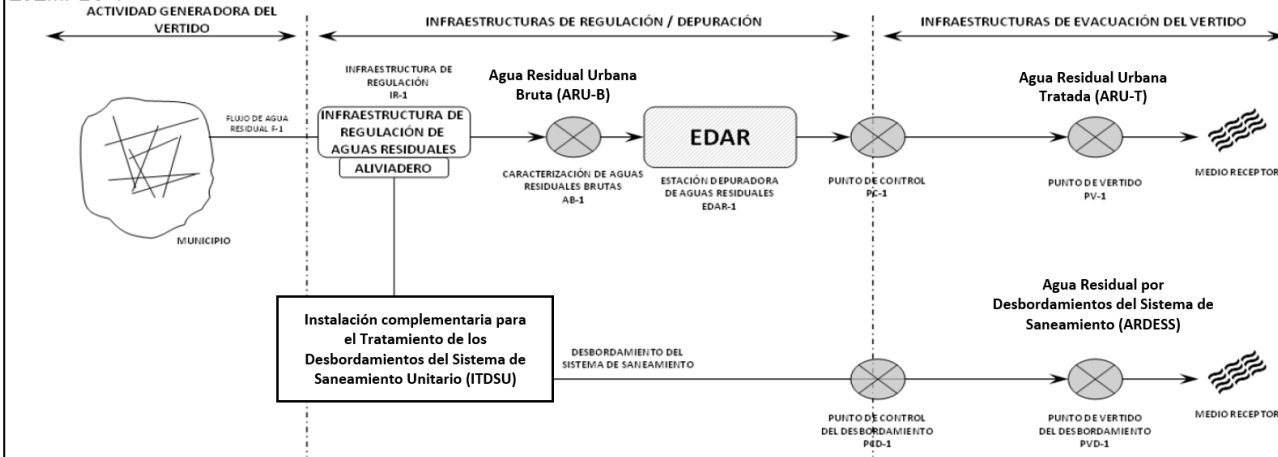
ACTIVIDAD GENERADORA DEL VERTIDO

INFRAESTRUCTURAS DE REGULACIÓN / DEPURACIÓN

INFRAESTRUCTURAS DE EVACUACIÓN DEL VERTIDO

INFRAESTRUCTURA DE REGULACIÓN IR-1

Agua Residual Urbana Bruta (ARU-B)

Agua Residual Urbana Tratada (ARU-T)

FLUJO DE AGUA RESIDUAL F-1

INFRAESTRUCTURA DE REGULACIÓN DE AGUAS RESIDUALES

ALIVIADERO

EDAR

MUNICIPIO

CARACTERIZACIÓN DE AGUAS RESIDUALES BRUTAS AB-1

ESTACIÓN DEPURADORA DE AGUAS RESIDUALES EDAR-1

PUNTO DE CONTROL PC-1

PUNTO DE VERTIDO PV-1

MEDIO RECEPTOR

Agua Residual por Desbordamientos del Sistema de Saneamiento (ARDESS)

Instalación complementaria para el Tratamiento de los Desbordamientos del Sistema de Saneamiento Unitario (ITDSU)

DESBORDAMIENTO DEL SISTEMA DE SANEAMIENTO

PUNTO DE CONTROL DEL DESBORDAMIENTO PCD-1

PUNTO DE VERTIDO DEL DESBORDAMIENTO PVD-1

MEDIO RECEPTOR